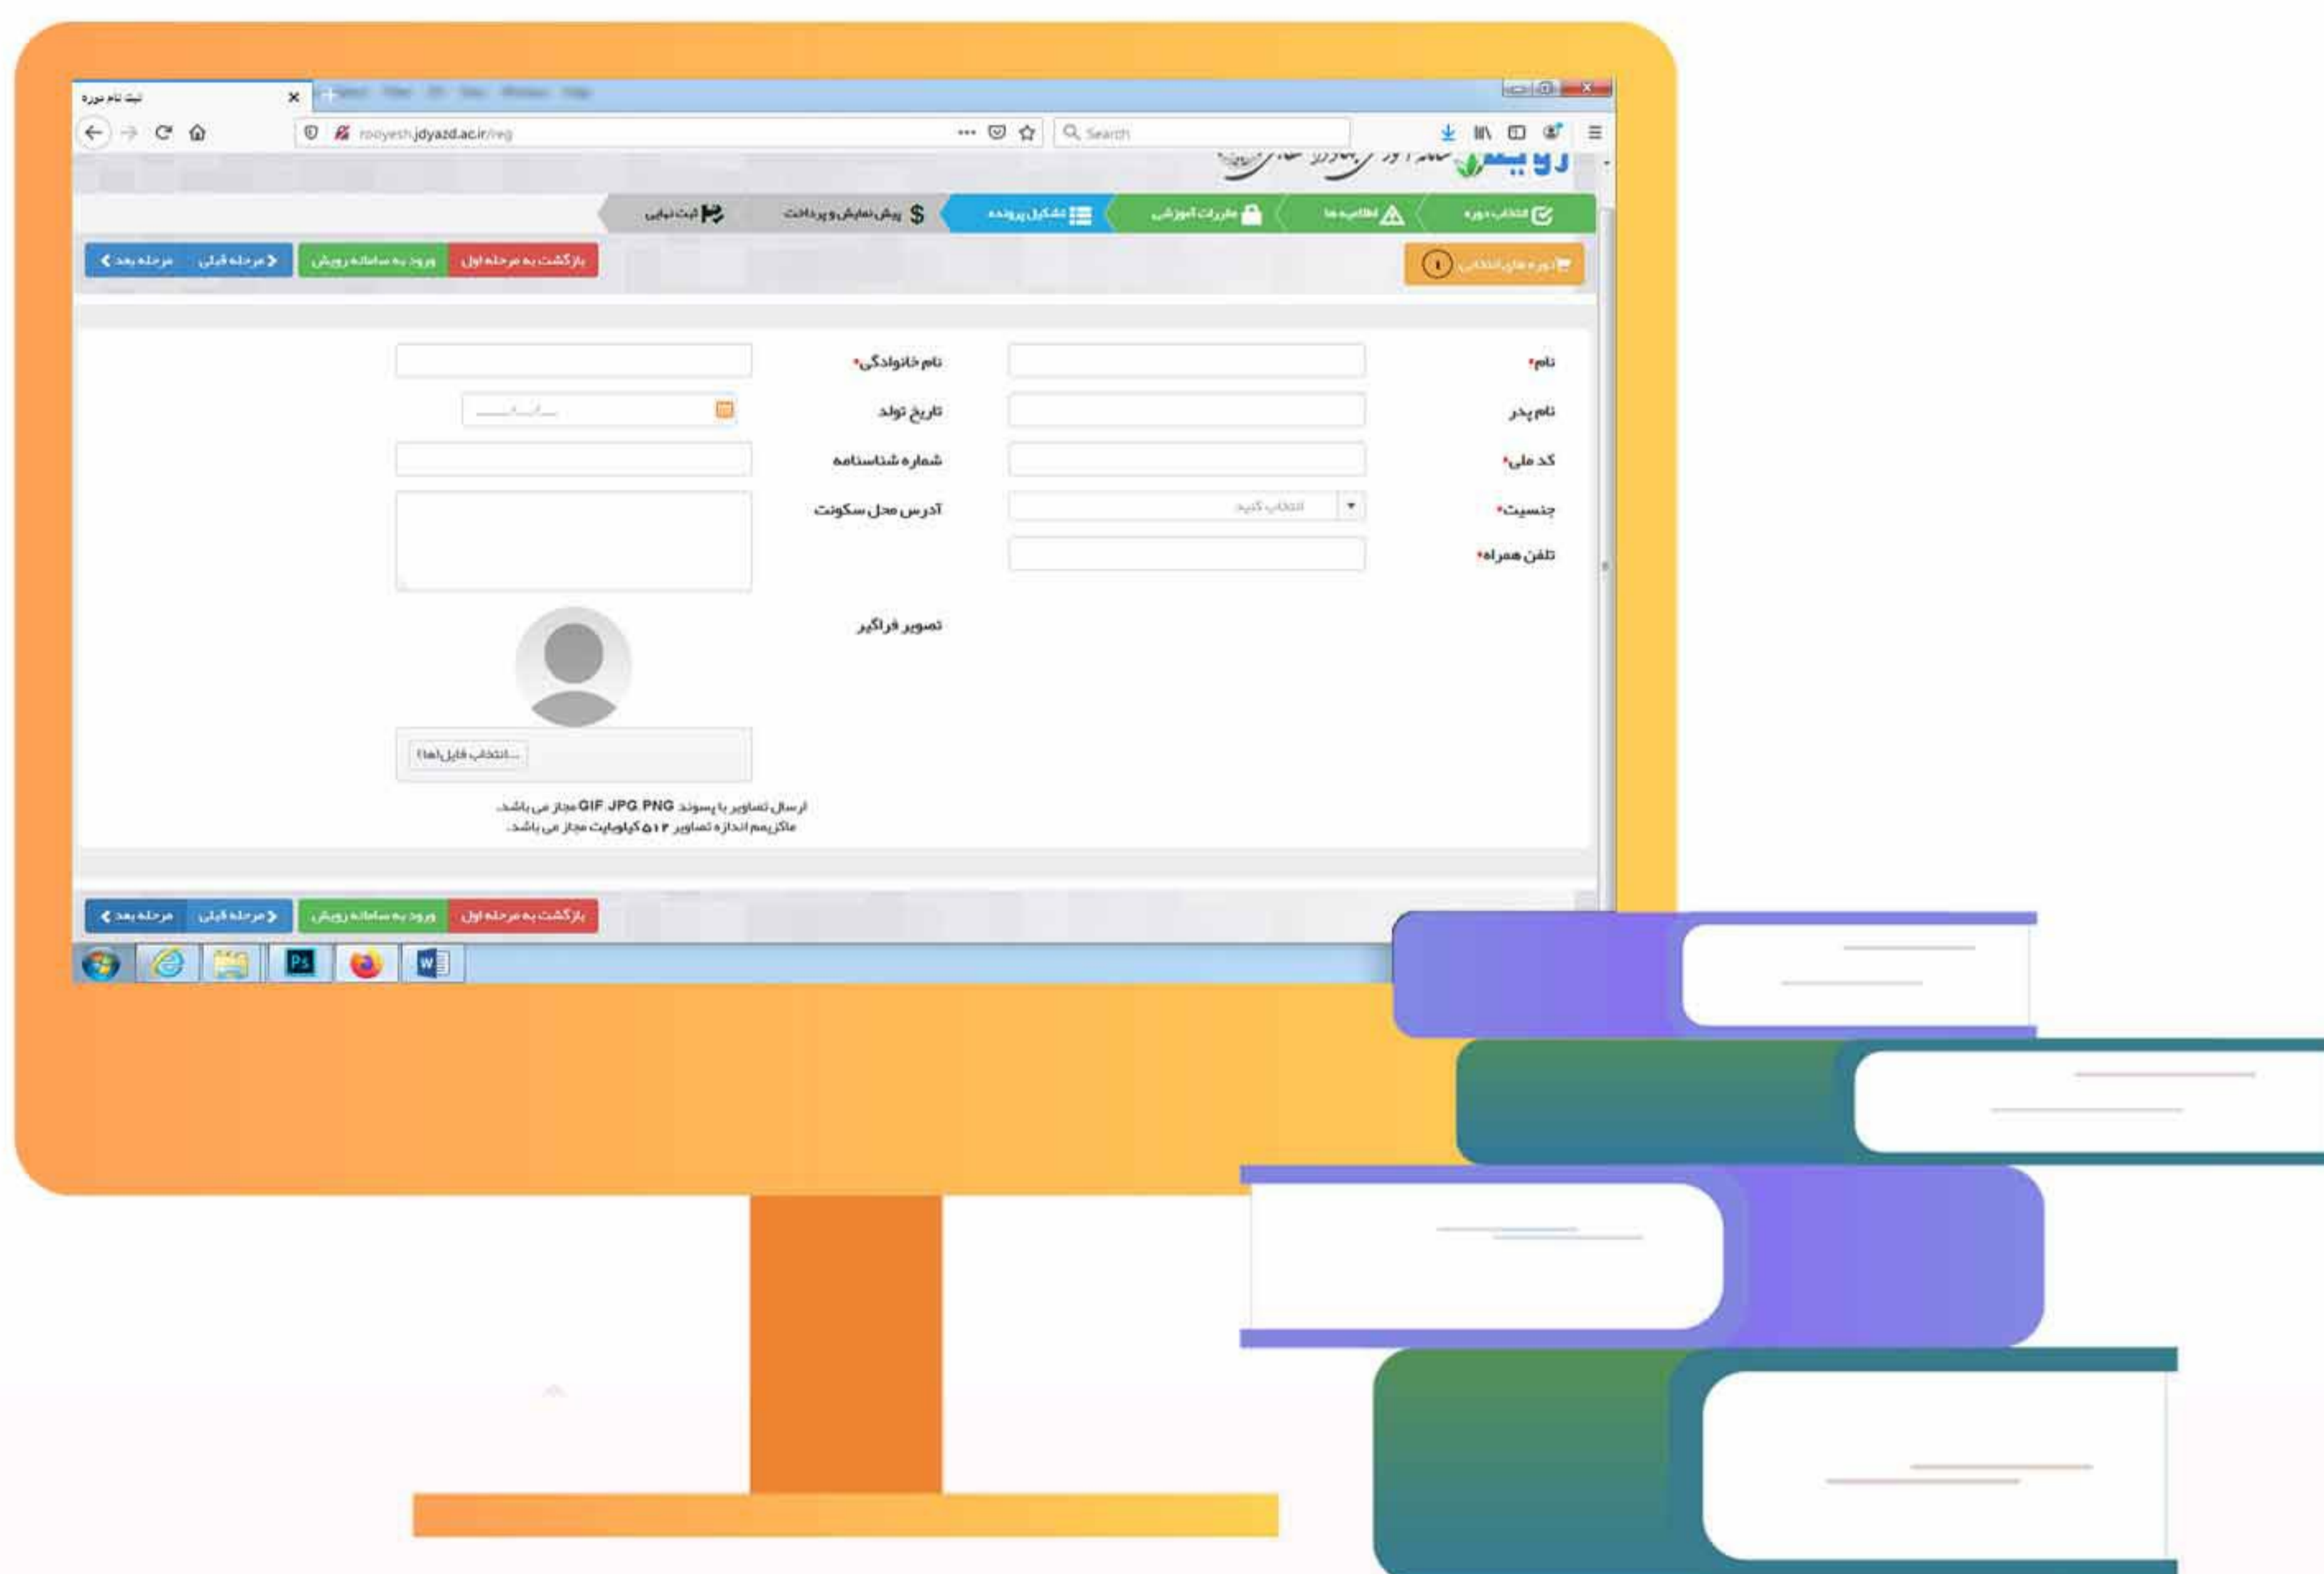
ثبت نام دوره

rooyesh.jdyazd.ac.ir/reg

Search

انتخاب دوره
اطلاعیه ها
مقررات آموزشی
تشکیل پرونده
پیش نمایش و پرداخت
ثبت نهایی

دوره های انتخابی
1

بازگشت به مرحله اول
ورود به سامانه رویش
مرحله قبلی
مرحله بعد

نام*
نام خانوادگی*
نام پدر
تاریخ تولد
کد ملی*
شماره شناسنامه
جنسیت*
انتخاب کنید
آدرس محل سکونت
تلفن همراه*
تصویر فراگیر

انتخاب فایل(ها)...

ارسال تصاویر با پسوند GIF JPG PNG مجاز می باشد.
ماکزیمم اندازه تصاویر ۵۱۲ کیلوبایت مجاز می باشد.

بازگشت به مرحله اول
ورود به سامانه رویش
مرحله قبلی
مرحله بعد